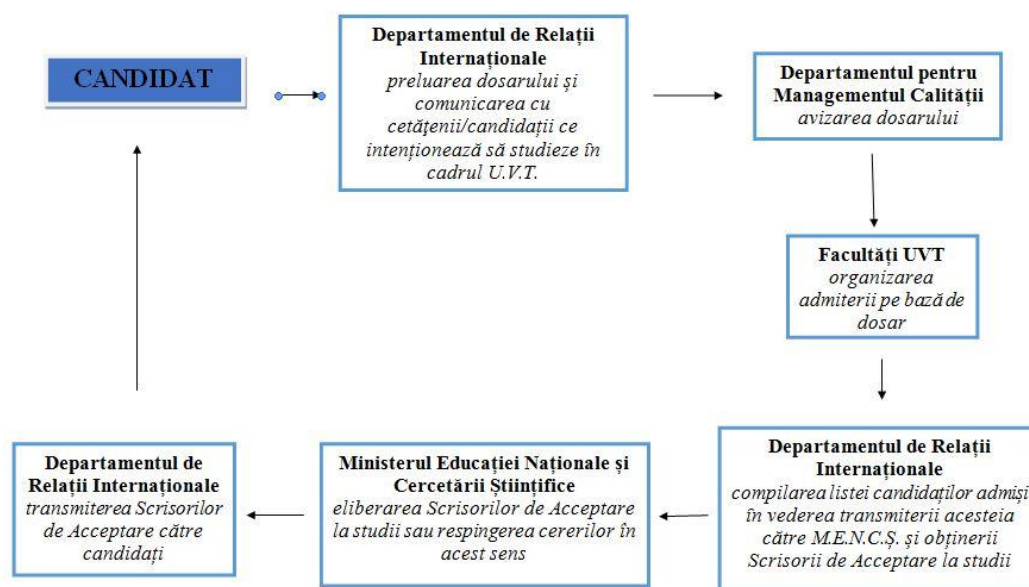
CANDIDAT

**Departamentul de Relații Internaționale**
*preluarea dosarului și comunicarea cu cetățenii/candidații ce intenționează să studieze în cadrul U.V.T.*

**Departamentul pentru Managementul Calității**
*avizarea dosarului*

**Facultăți UVT**
*organizarea admiterii pe bază de dosar*

**Departamentul de Relații Internaționale**
*compilarea listei candidaților admiși în vederea transmiterii acesteia către M.E.N.C.Ș. și obținerii Scrisorii de Acceptare la studii*

**Ministerul Educației Naționale și Cercetării Științifice**
*eliberarea Scrisorilor de Acceptare la studii sau respingerea cererilor în acest sens*

**Departamentul de Relații Internaționale**
*transmiterea Scrisorilor de Acceptare către candidați*